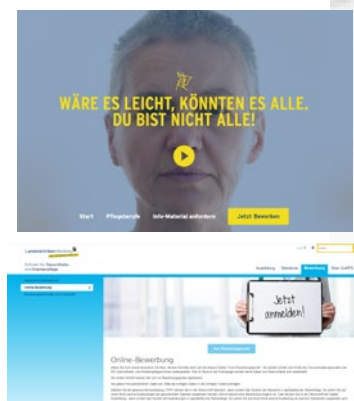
WÄRE ES LEICHT, KÖNNTEN ES ALLE.
DU BIST NICHT ALLE!

Start Pflegeberufe Info-Material anfordern Jetzt Bewerben

Landeskrankenhaus

Schulen für Gesundheits- und Krankenpflege

Ausbildung Bewerbung

Jetzt anmelden!

Online-Bewerbung

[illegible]